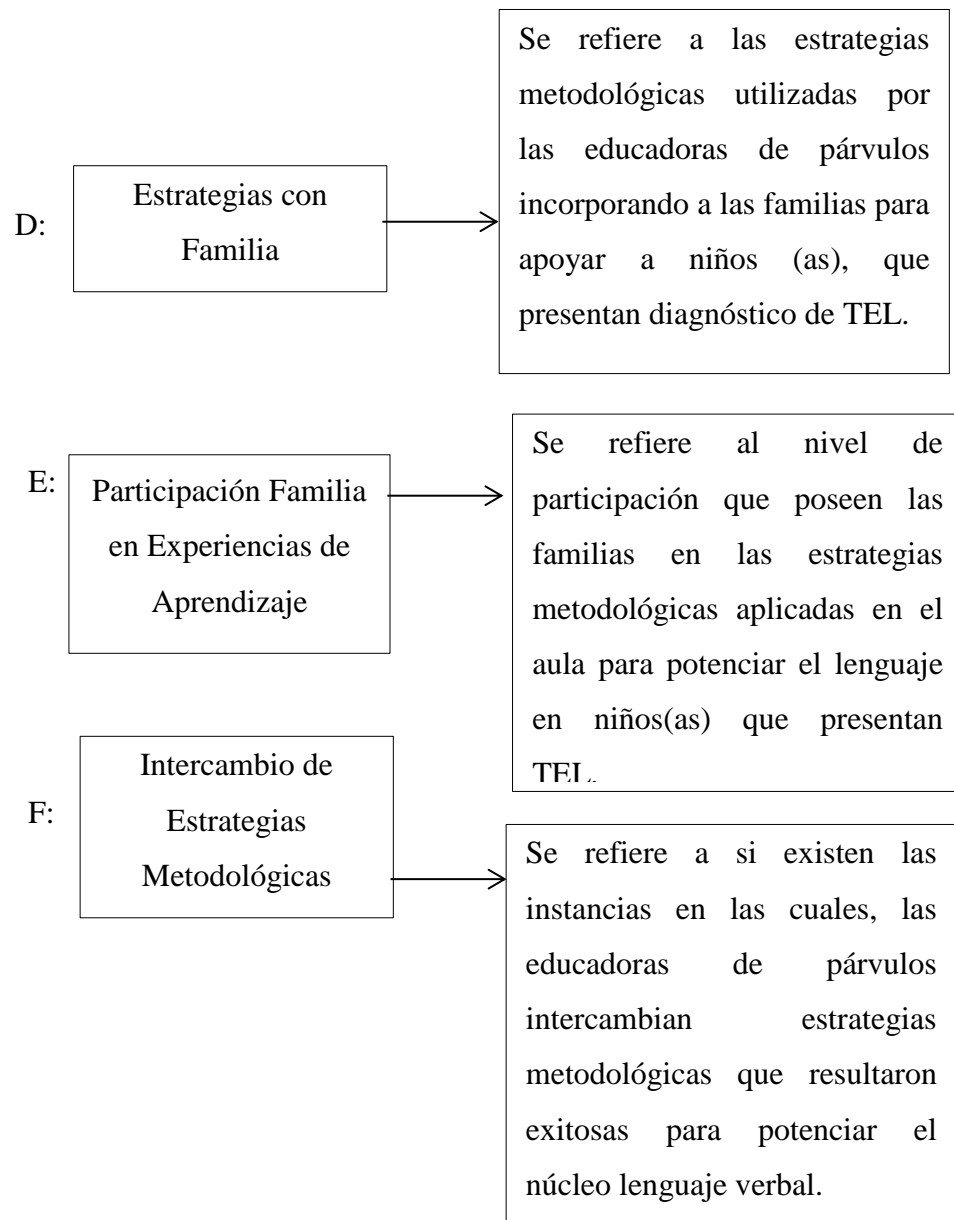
D: Estrategias con Familia

Se refiere a las estrategias metodológicas utilizadas por las educadoras de párvulos incorporando a las familias para apoyar a niños (as), que presentan diagnóstico de TEL.

E: Participación Familia en Experiencias de Aprendizaje

Se refiere al nivel de participación que poseen las familias en las estrategias metodológicas aplicadas en el aula para potenciar el lenguaje en niños(as) que presentan TEL.

F: Intercambio de Estrategias Metodológicas

Se refiere a si existen las instancias en las cuales, las educadoras de párvulos intercambian estrategias metodológicas que resultaron exitosas para potenciar el núcleo lenguaje verbal.